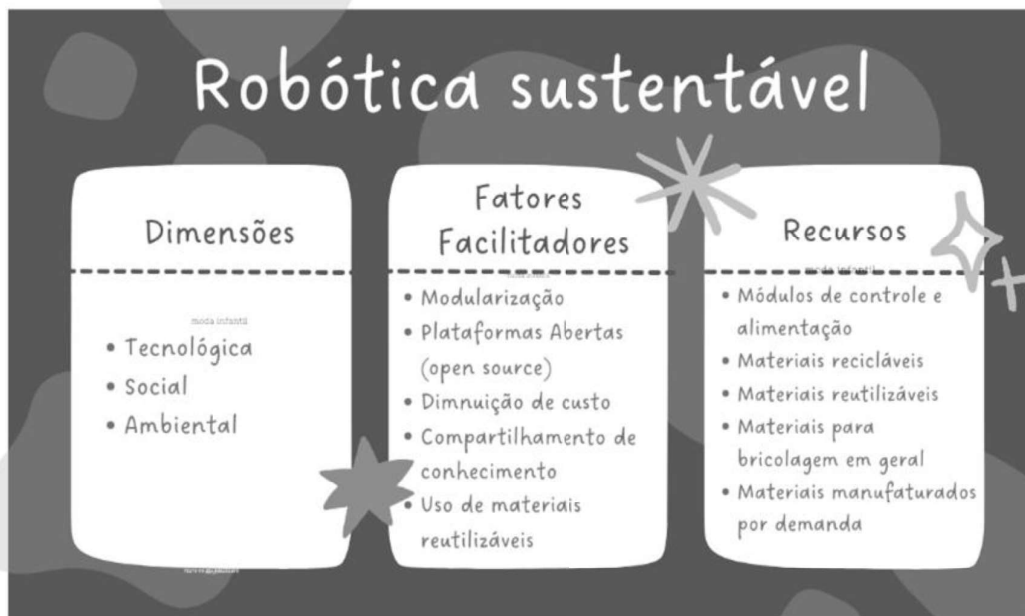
Robótica sustentável

Dimensões

moda infantil

• Tecnológica
• Social
• Ambiental

Fatores Facilitadores

• Modularização
• Plataformas Abertas (open source)
• Dimnuição de custo
• Compartilhamento de conhecimento
• Uso de materiais reutilizáveis

Recursos

moda infantil

• Módulos de controle e alimentação
• Materiais recicláveis
• Materiais reutilizáveis
• Materiais para bricolagem em geral
• Materiais manufaturados por demanda